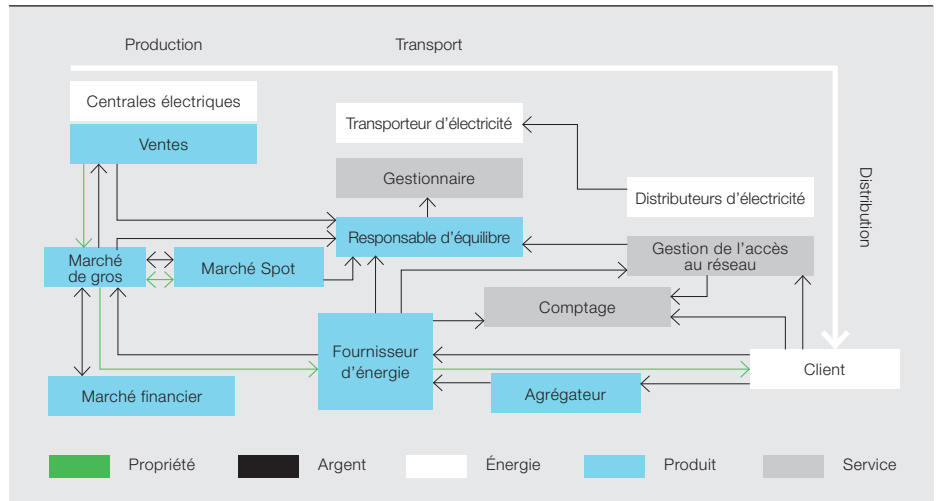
Production

Transport

Distribution

Centrales électriques

Ventes

Transporteur d'électricité

Gestionnaire

Distributeurs d'électricité

Responsable d'équilibre

Marché de gros

Marché Spot

Gestion de l'accès au réseau

Comptage

Fournisseur d'énergie

Client

Marché financier

Agrégateur

Propriété

Argent

Énergie

Produit

Service